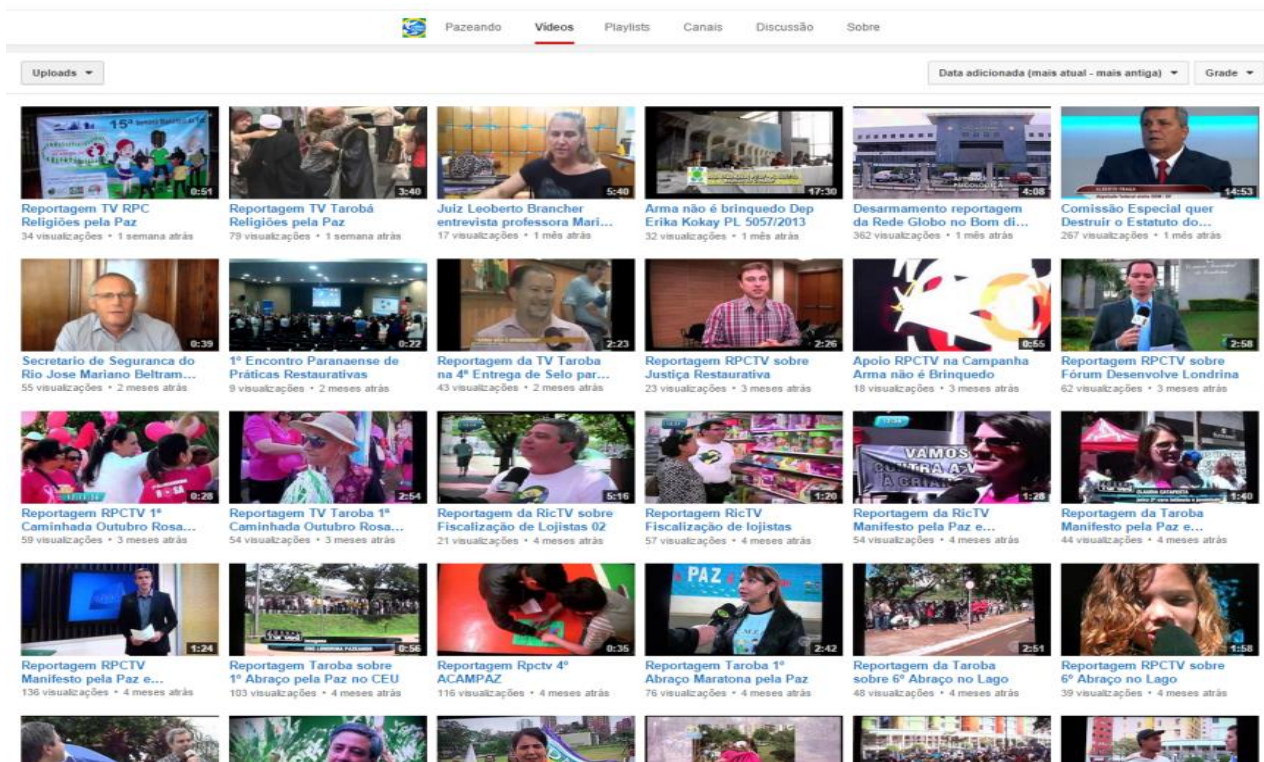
Pazeando Vídeos Playlists Canais Discussão Sobre

Uploads ▾

Data adicionada (mais atual - mais antiga) ▾ Grade ▾

0:51
Reportagem TV RPC Religiões pela Paz
34 visualizações • 1 semana atrás

3:40
Reportagem TV Tarobá Religiões pela Paz
79 visualizações • 1 semana atrás

5:40
Juiz Leoberto Brancher entrevista professora Mari...
17 visualizações • 1 mês atrás

17:30
Arma não é brinquedo Dep Erika Kokay PL 5057/2013
32 visualizações • 1 mês atrás

4:08
Desarmamento reportagem da Rede Globo no Bom di...
362 visualizações • 1 mês atrás

14:53
Comissão Especial quer Destruir o Estatuto do...
267 visualizações • 1 mês atrás

0:39
Secretario de Seguranca do Rio Jose Mariano Beltram...
55 visualizações • 2 meses atrás

0:22
1º Encontro Paranaense de Práticas Restaurativas
9 visualizações • 2 meses atrás

2:23
Reportagem da TV Taroba na 4ª Entrega de Selo par...
43 visualizações • 2 meses atrás

2:26
Reportagem RPCTV sobre Justiça Restaurativa
23 visualizações • 3 meses atrás

0:55
Apoio RPCTV na Campanha Arma não é Brinquedo
18 visualizações • 3 meses atrás

2:58
Reportagem RPCTV sobre Fórum Desenvolve Londrina
62 visualizações • 3 meses atrás

0:28
Reportagem RPCTV 1º Caminhada Outubro Rosa...
59 visualizações • 3 meses atrás

2:54
Reportagem TV Taroba 1º Caminhada Outubro Rosa...
54 visualizações • 3 meses atrás

5:16
Reportagem da RicTV sobre Fiscalização de Lojistas 02
21 visualizações • 4 meses atrás

1:20
Reportagem RicTV Fiscalização de lojistas
57 visualizações • 4 meses atrás

VAMOS CONTRA A V... A CRIAN...
1:28
Reportagem da RicTV Manifesto pela Paz e...
54 visualizações • 4 meses atrás

1:40
Reportagem da Taroba Manifesto pela Paz e...
44 visualizações • 4 meses atrás

1:24
Reportagem RPCTV Manifesto pela Paz e...
136 visualizações • 4 meses atrás

0:56
Reportagem Taroba sobre 1º Abraço pela Paz no CEU
103 visualizações • 4 meses atrás

0:35
Reportagem Rpctv 4º ACAMPAZ
116 visualizações • 4 meses atrás

PAZ
2:42
Reportagem Taroba 1º Abraço Maratona pela Paz
76 visualizações • 4 meses atrás

2:51
Reportagem da Taroba sobre 6º Abraço no Lago
48 visualizações • 4 meses atrás

1:58
Reportagem RPCTV sobre 6º Abraço no Lago
39 visualizações • 4 meses atrás